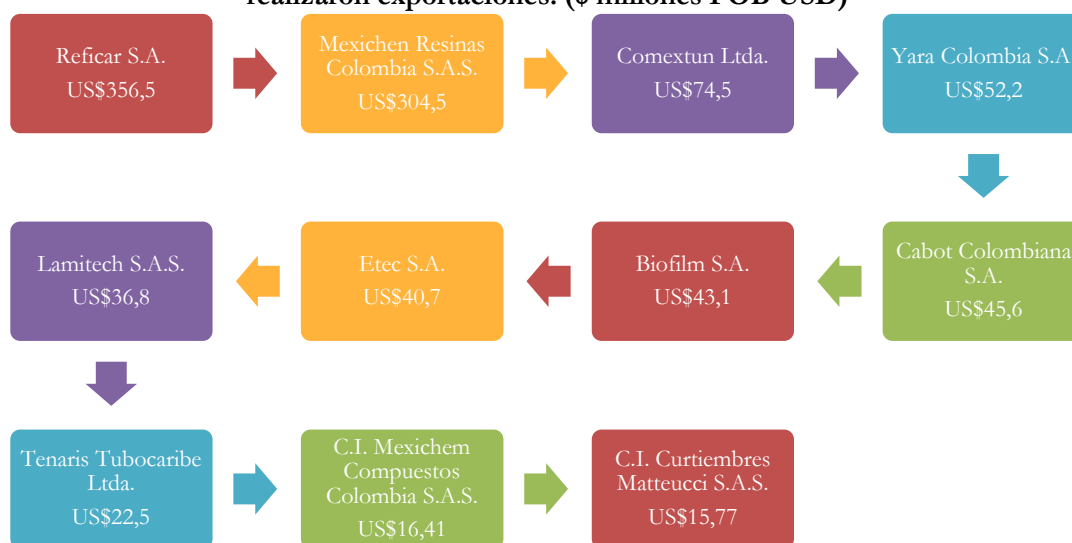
realizaron exportaciones. ($ millones FOB USD)

Reficar S.A.
US$356,5

Mexichen Resinas Colombia S.A.S.
US$304,5

Comextun Ltda.
US$74,5

Yara Colombia S.A
US$52,2

Cabot Colombiana S.A.
US$45,6

Biofilm S.A.
US$43,1

Etec S.A.
US$40,7

Lamitech S.A.S.
US$36,8

Tenaris Tubocaribe Ltda.
US$22,5

C.I. Mexichem Compuestos Colombia S.A.S.
US$16,41

C.I. Curtiembres Matteucci S.A.S.
US$15,77